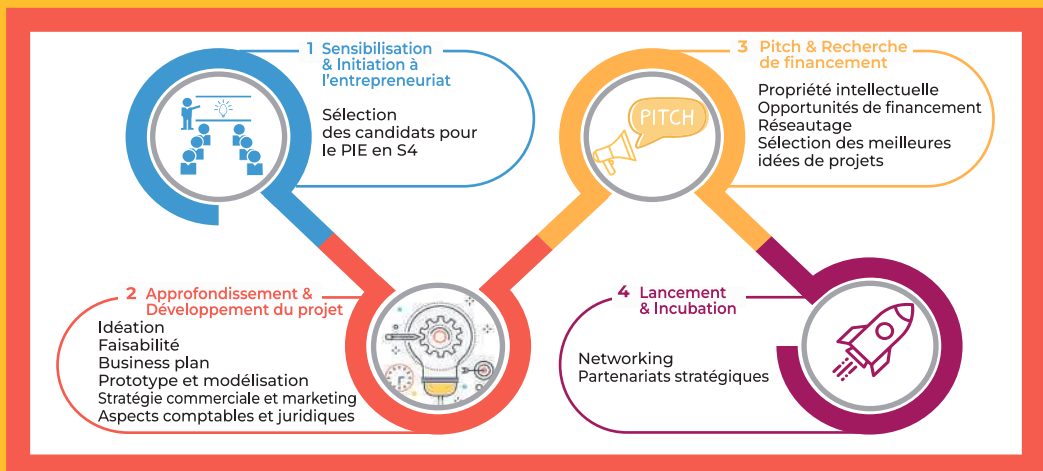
1 Sensibilisation & Initiation à l'entrepreneuriat

Sélection des candidats pour le PIE en S4

3 Pitch & Recherche de financement

PITCH

Propriété intellectuelle
Opportunités de financement
Réseautage
Sélection des meilleures idées de projets

2 Approfondissement & Développement du projet

Idéation
Faisabilité
Business plan
Prototype et modélisation
Stratégie commerciale et marketing
Aspects comptables et juridiques

4 Lancement & Incubation

Networking
Partenariats stratégiques